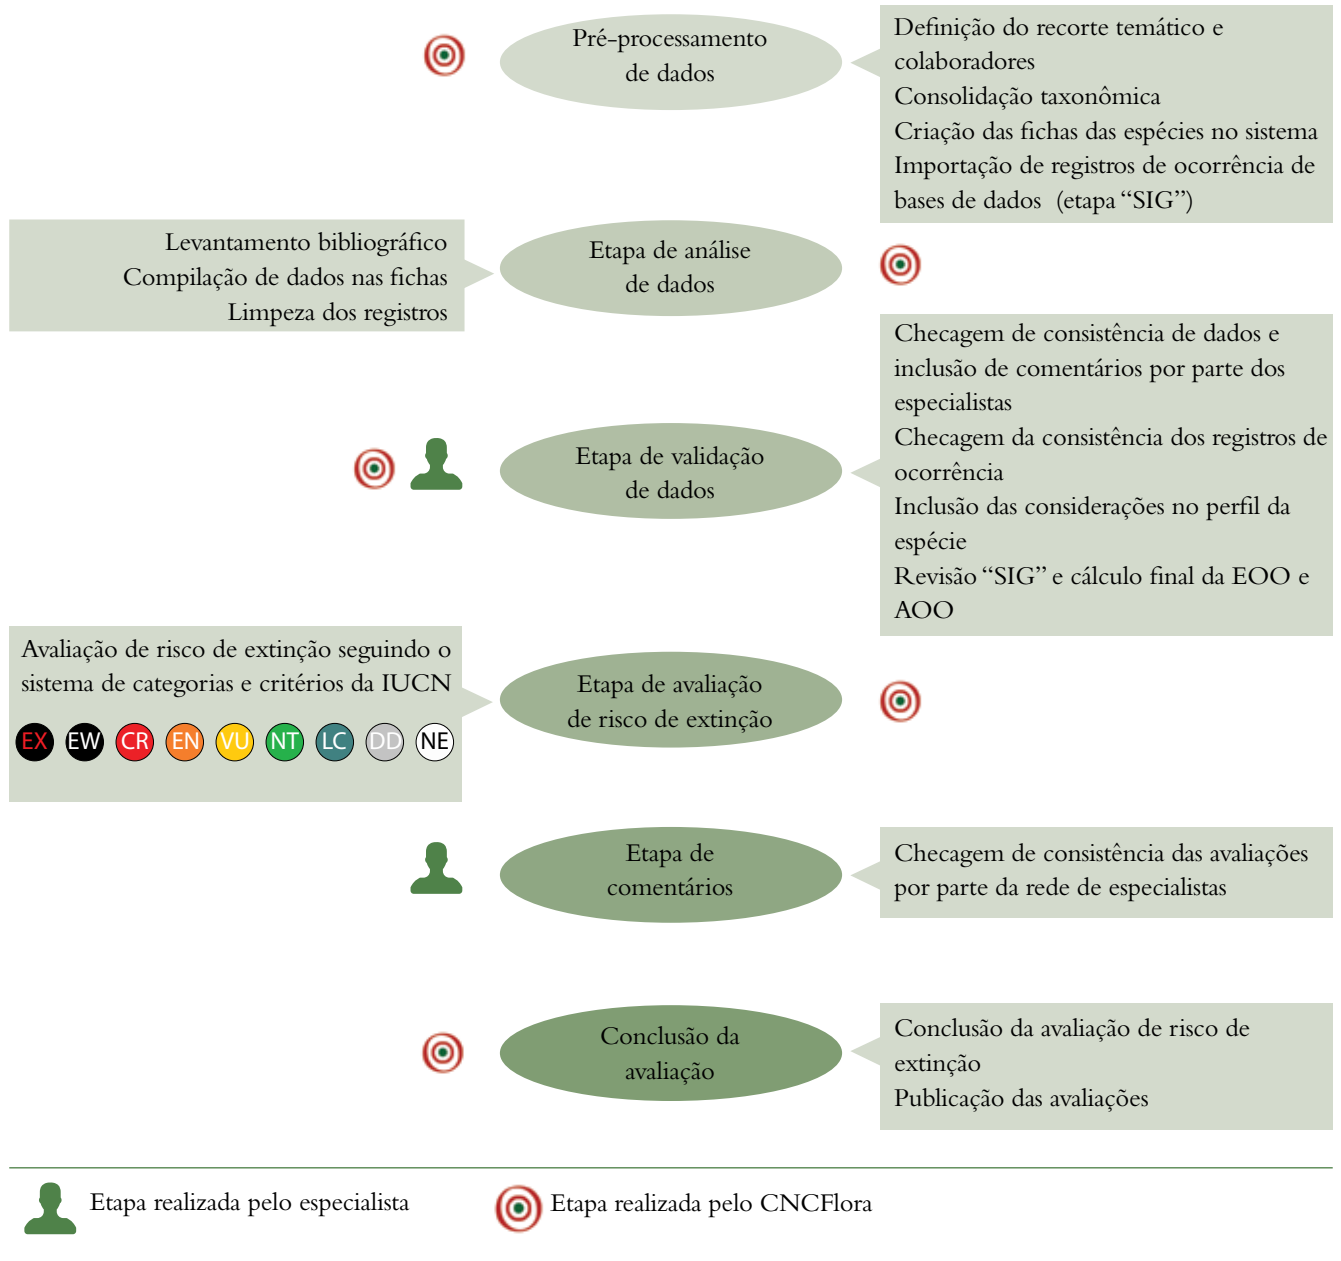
Pré-processamento de dados

Definição do recorte temático e colaboradores
Consolidação taxonômica
Criação das fichas das espécies no sistema
Importação de registros de ocorrência de bases de dados (etapa "SIG")

Levantamento bibliográfico
Compilação de dados nas fichas
Limpeza dos registros

Etapa de análise de dados

Checagem de consistência de dados e inclusão de comentários por parte dos especialistas
Checagem da consistência dos registros de ocorrência
Inclusão das considerações no perfil da espécie
Revisão "SIG" e cálculo final da EOO e AOO

Etapa de validação de dados

Avaliação de risco de extinção seguindo o sistema de categorias e critérios da IUCN

EX EW CR EN VU NT LC DD NE

Etapa de avaliação de risco de extinção

Etapa de comentários

Checagem de consistência das avaliações por parte da rede de especialistas

Conclusão da avaliação

Conclusão da avaliação de risco de extinção
Publicação das avaliações

Etapa realizada pelo especialista

Etapa realizada pelo CNCFlora